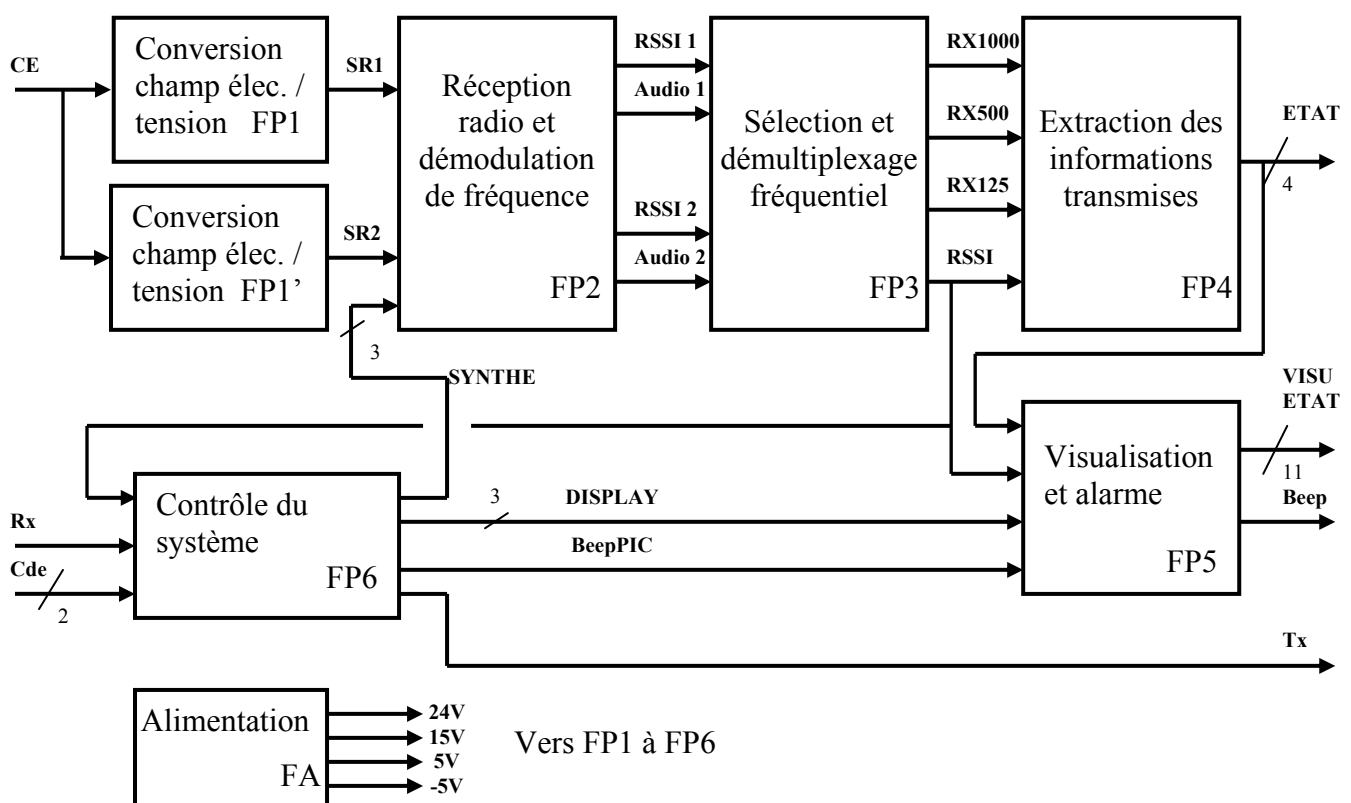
CE

Conversion champ élec. / tension FP1

SR1

Conversion champ élec. / tension FP1'

SR2

Réception radio et démodulation de fréquence

FP2

RSSI 1

Audio 1

RSSI 2

Audio 2

Sélection et démultiplexage fréquentiel

FP3

RX1000

RX500

RX125

RSSI

Extraction des informations transmises

FP4

ETAT

4

3

SYNTHE

VISU ETAT

Visualisation et alarme

FP5

11

Beep

Rx

Cde

2

Contrôle du système

FP6

3

DISPLAY

BeepPIC

Tx

Alimentation

FA

24V

15V

5V

-5V

Vers FP1 à FP6